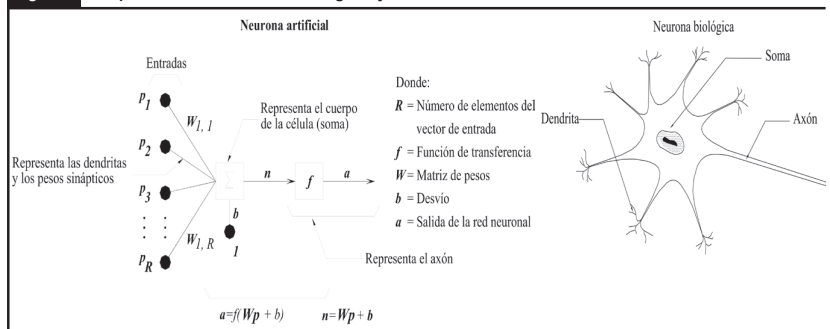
Neurona artificial

Entradas

$p_1$

$p_2$

$p_3$

$p_R$

$W_{1,1}$

$W_{1,R}$

Representa las dendritas y los pesos sinápticos

Representa el cuerpo de la célula (soma)

$\Sigma$

$n$

$f$

$a$

$b$

$1$

Representa el axón

$a = f(Wp + b)$   $n = Wp + b$

Donde:
$R$ = Número de elementos del vector de entrada
$f$ = Función de transferencia
$W$ = Matriz de pesos
$b$ = Desvío
$a$ = Salida de la red neuronal

Neurona biológica

Soma

Dendrita

Axón